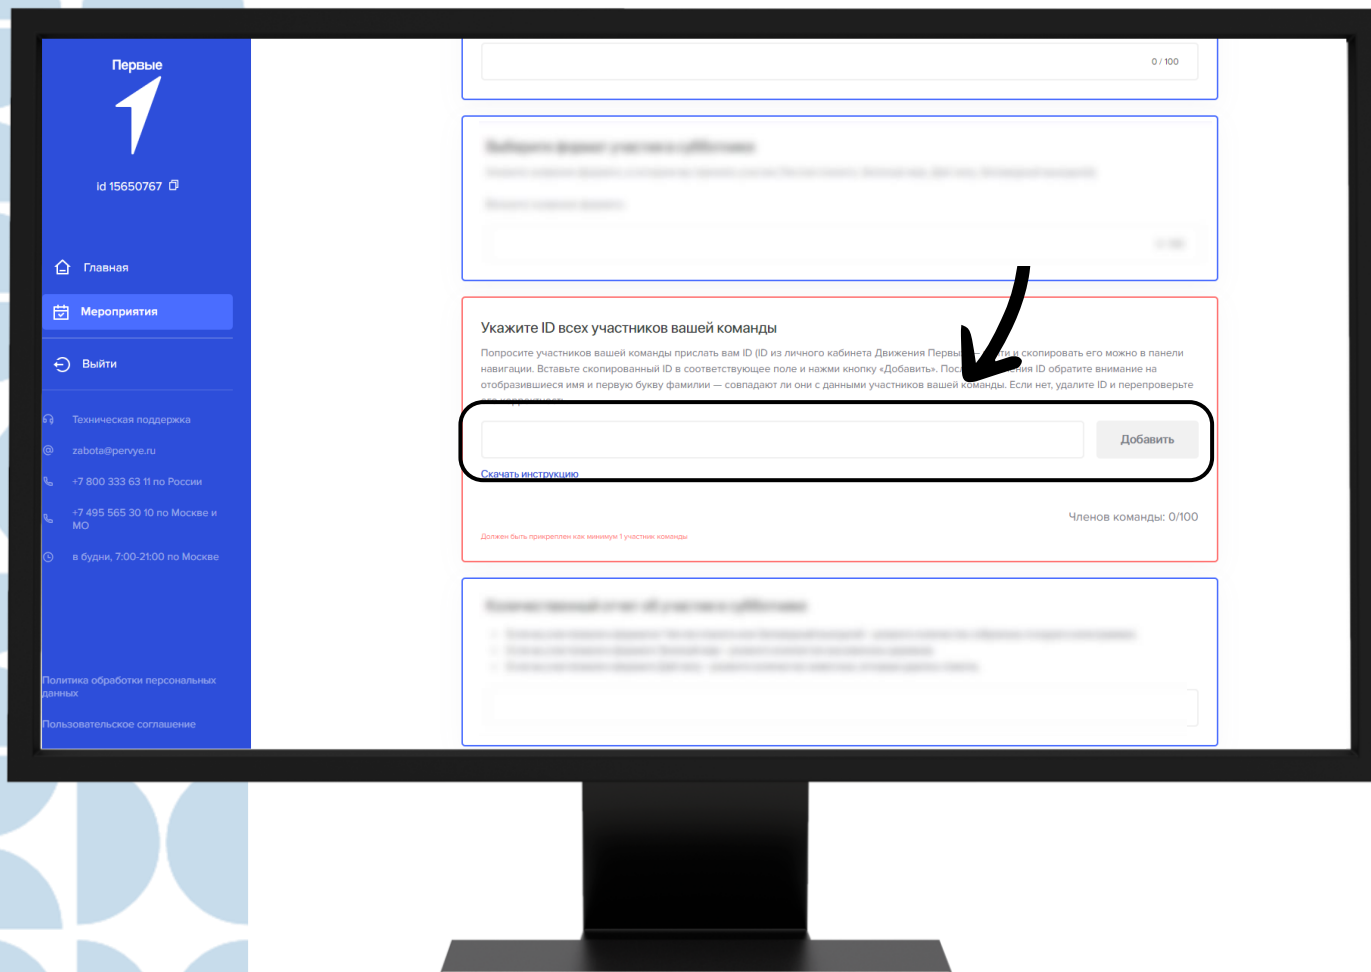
Первые

id 15650767

Главная

Мероприятия

Выйти

Техническая поддержка

zabota@pervye.ru

+7 800 333 63 11 по России

+7 495 565 30 10 по Москве и МО

в будни, 7:00-21:00 по Москве

Политика обработки персональных данных

Пользовательское соглашение

0 / 100

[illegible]

Укажите ID всех участников вашей команды

Попросите участников вашей команды прислать вам ID (ID из личного кабинета Движения Первы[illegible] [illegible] скопировать его можно в панели навигации. Вставьте скопированный ID в соответствующее поле и нажми кнопку «Добавить». По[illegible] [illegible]ия ID обратите внимание на отобразившиеся имя и первую букву фамилии — совпадают ли они с данными участников вашей команды. Если нет, удалите ID и перепроверьте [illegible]

Добавить

Скачать инструкцию

Членов команды: 0/100

Должен быть прикреплен как минимум 1 участник команды

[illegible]